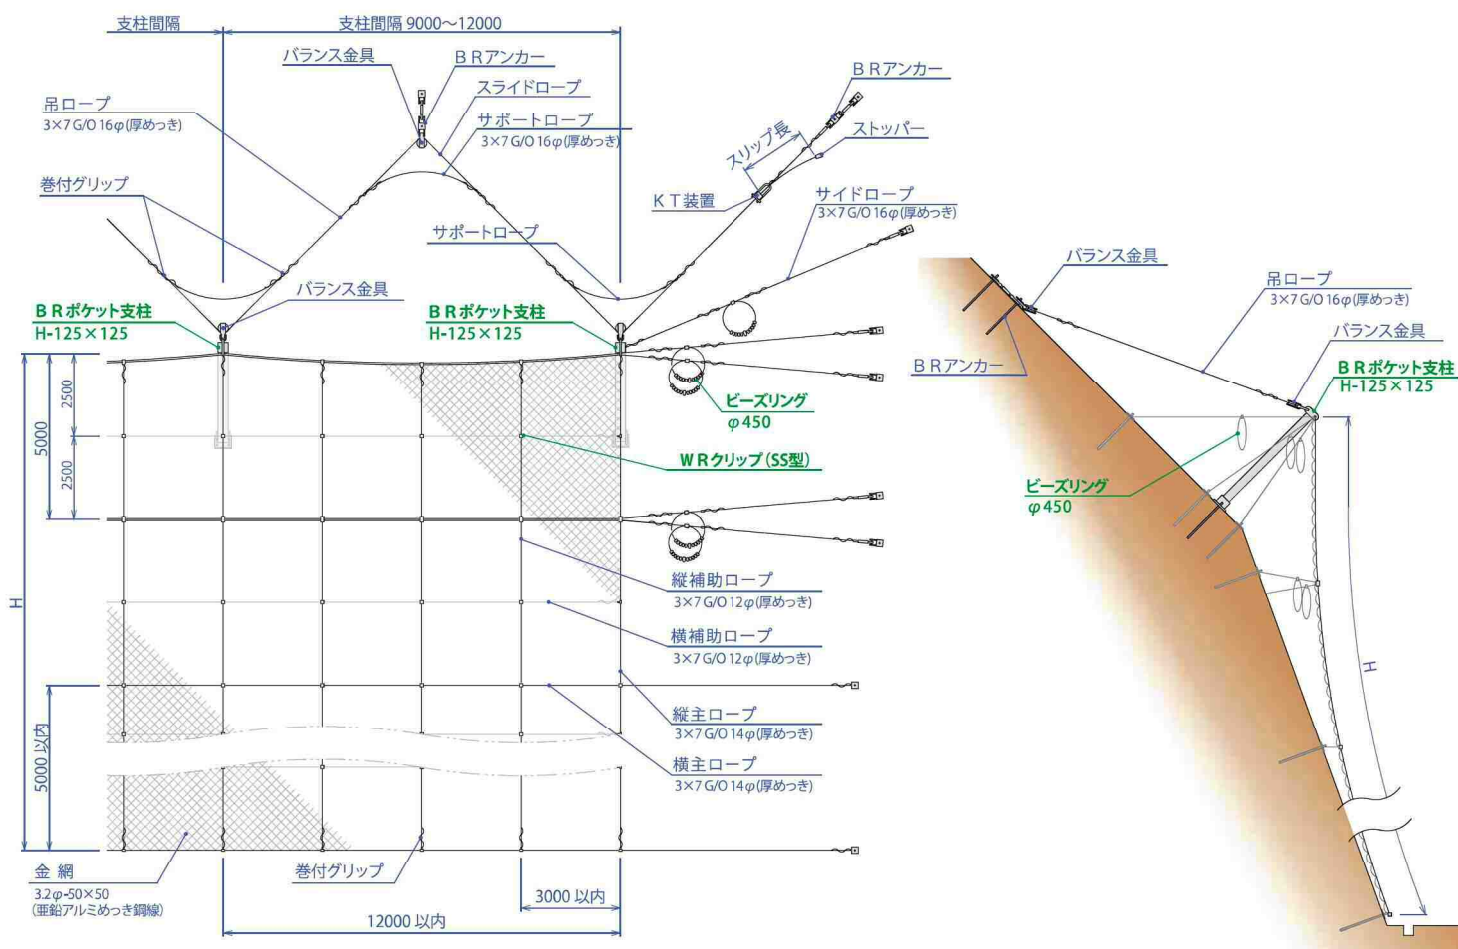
支柱間隔
支柱間隔 9000～12000
バランス金具
ＢＲアンカー
スライドロープ
吊ロープ
3×7 G/O 16φ(厚めっき)
サポートロープ
3×7 G/O 16φ(厚めっき)
ＢＲアンカー
ストッパー
スリップ長
巻付グリップ
ＫＴ装置
サイドロープ
3×7 G/O 16φ(厚めっき)
サポートロープ
バランス金具
ＢＲポケット支柱
H-125×125
ＢＲポケット支柱
H-125×125
5000
2500
2500
ビーズリング
φ450
ＷＲクリップ（SS型）
縦補助ロープ
3×7 G/O 12φ(厚めっき)
H
横補助ロープ
3×7 G/O 12φ(厚めっき)
縦主ロープ
3×7 G/O 14φ(厚めっき)
5000 以内
横主ロープ
3×7 G/O 14φ(厚めっき)
金 網
3.2φ-50×50
(亜鉛アルミめっき鋼線)
巻付グリップ
3000 以内
12000 以内
バランス金具
吊ロープ
3×7 G/O 16φ(厚めっき)
バランス金具
ＢＲアンカー
ＢＲポケット支柱
H-125×125
ビーズリング
φ450
H